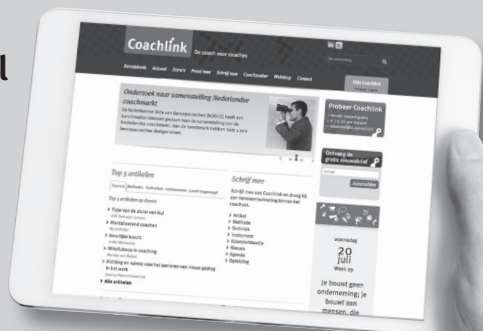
Coachlink De vloer voor coaches

Kennisbank Actueel Dienst Praat mee Schrijf mee Coachzoeker Webshop Contact

Mijn Coachlink

Onderzoek naar samenstelling Nederlandse coachmarkt

Probeer Coachlink

Ontvang de gratis nieuwsbrief

Top 5 artikelen

Schrijf mee

Schrijf mee aan Coachlink en draag bij aan kennisontwikkeling binnen het coachvak.

› Artikel
› Methode
› Techniek
› Instrument
› Column
› Recensie
› Agenda
› Opleiding

› Alle artikelen

Aanmelden

woensdag
20
juli
Week 29

Je bouwt geen onderneming; je bouwt aan mensen, die